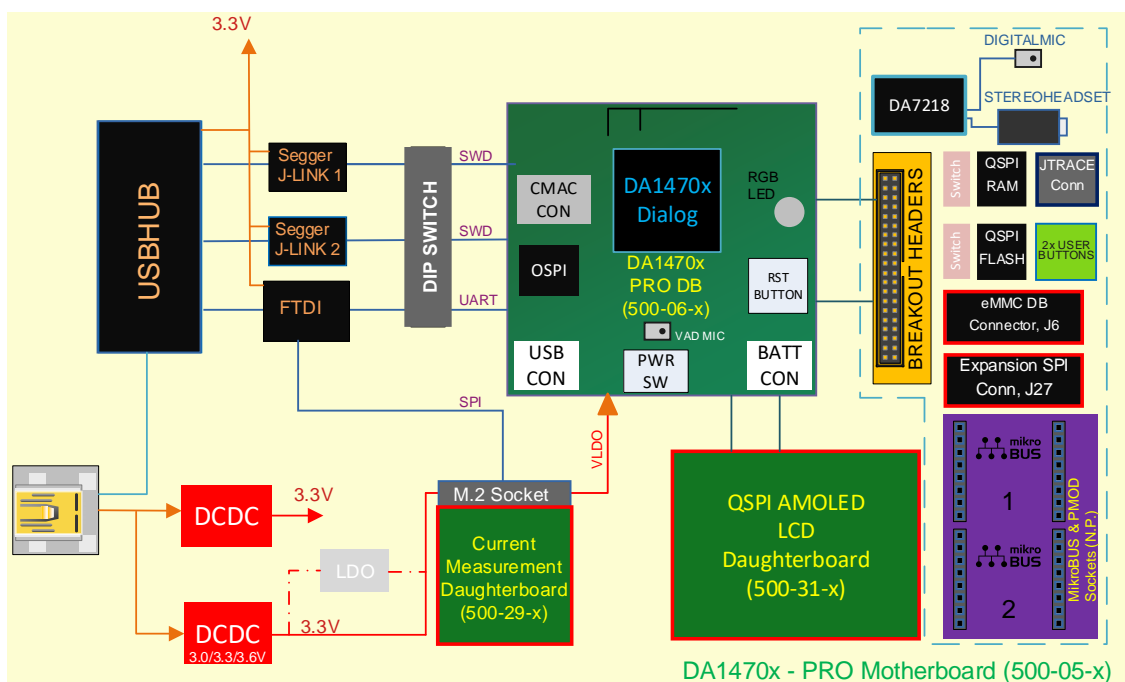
3.3V

USBHUB

Segger J-LINK 1

Segger J-LINK 2

FTDI

DIP SWITCH

SWD

SWD

UART

CMAC CON

OSPI

DA1470x Dialog

DA1470x PRO DB (500-06-x)

RGB LED

RST BUTTON

VAD MIC

USB CON

PWR SW

BATT CON

DIGITALMIC

DA7218

STEREOHEADSET

BREAKOUT HEADERS

Switch

QSPI RAM

JTRACE Conn

Switch

QSPI FLASH

2x USER BUTTONS

eMMC DB Connector, J6

Expansion SPI Conn, J27

mikro BUS

1

mikro BUS

2

MikroBUS & PMOD Sockets (N.P.)

SPI

VLDO

M.2 Socket

Current Measurement Daughterboard (500-29-x)

QSPI AMOLED LCD Daughterboard (500-31-x)

DCDC

3.3V

LDO

DCDC

3.0/3.3/3.6V

3.3V

DA1470x - PRO Motherboard (500-05-x)